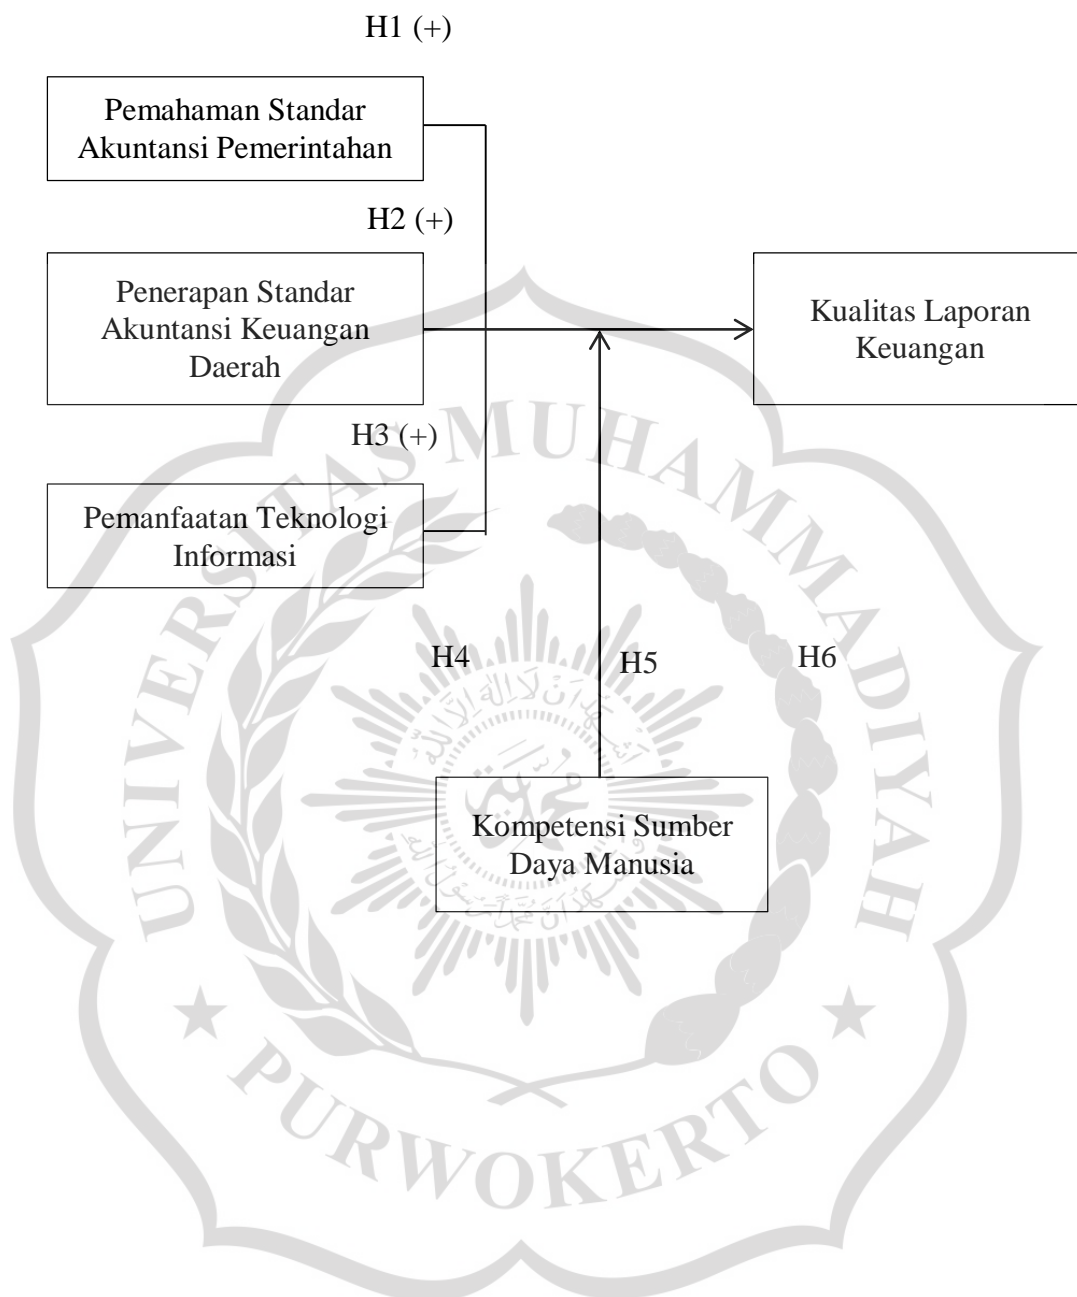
H1 (+)

Pemahaman Standar Akuntansi Pemerintahan

H2 (+)

Penerapan Standar Akuntansi Keuangan Daerah

Kualitas Laporan Keuangan

H3 (+)

Pemanfaatan Teknologi Informasi

H4

H5

H6

Kompetensi Sumber Daya Manusia

UNIVERSITAS MUHAMMADIYAH PURWOKERTO